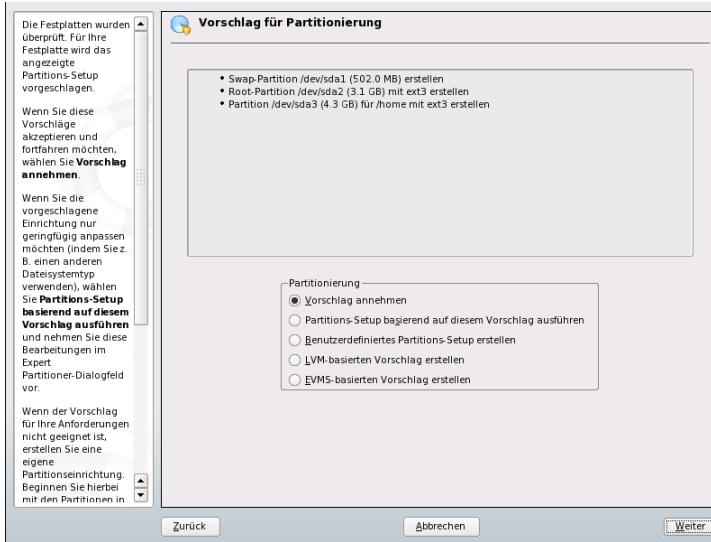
Die Festplatten wurden überprüft. Für Ihre Festplatte wird das angezeigte Partitions-Setup vorgeschlagen.

Wenn Sie diese Vorschläge akzeptieren und fortfahren möchten, wählen Sie **Vorschlag annehmen**.

Wenn Sie die vorgeschlagene Einrichtung nur geringfügig anpassen möchten (indem Sie z. B. einen anderen Dateisystemtyp verwenden), wählen Sie **Partitions-Setup basierend auf diesem Vorschlag ausführen** und nehmen Sie diese Bearbeitungen im Expert Partitioner-Dialogfeld vor.

Wenn der Vorschlag für Ihre Anforderungen nicht geeignet ist, erstellen Sie eine eigene Partitionseinrichtung. Beginnen Sie hierbei mit den Partitionen in

Vorschlag für Partitionierung

• Swap-Partition /dev/sda1 (502.0 MB) erstellen
• Root-Partition /dev/sda2 (3.1 GB) mit ext3 erstellen
• Partition /dev/sda3 (4.3 GB) für /home mit ext3 erstellen

Partitionierung
Vorschlag annehmen
Partitions-Setup basierend auf diesem Vorschlag ausführen
Benutzerdefiniertes Partitions-Setup erstellen
LVM-basierten Vorschlag erstellen
EVMS-basierten Vorschlag erstellen

Zurück
Abbrechen
Weiter